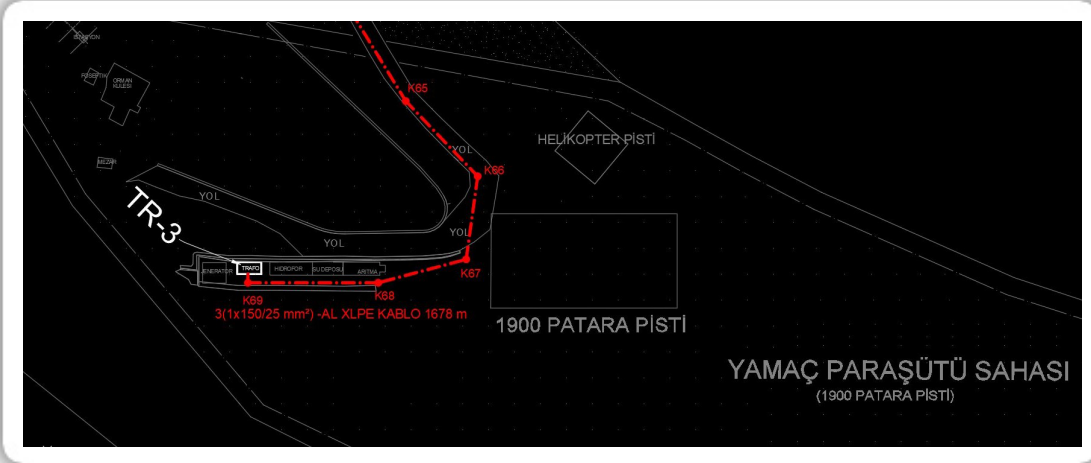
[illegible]

ORMAN KULESİ

K65

HELİKOPTER PİSTİ

YOL

K66

YOL

TR-3

YOL

YOL

JENERATÖR

TRAFO

HİDROFOR

SU DEPOSU

ARITMA

K67

K69

K68

3(1x150/25 mm²) -AL XLPE KABLO 1678 m

1900 PATARA PİSTİ

YAMAÇ PARAŞÜTÜ SAHASI
(1900 PATARA PİSTİ)